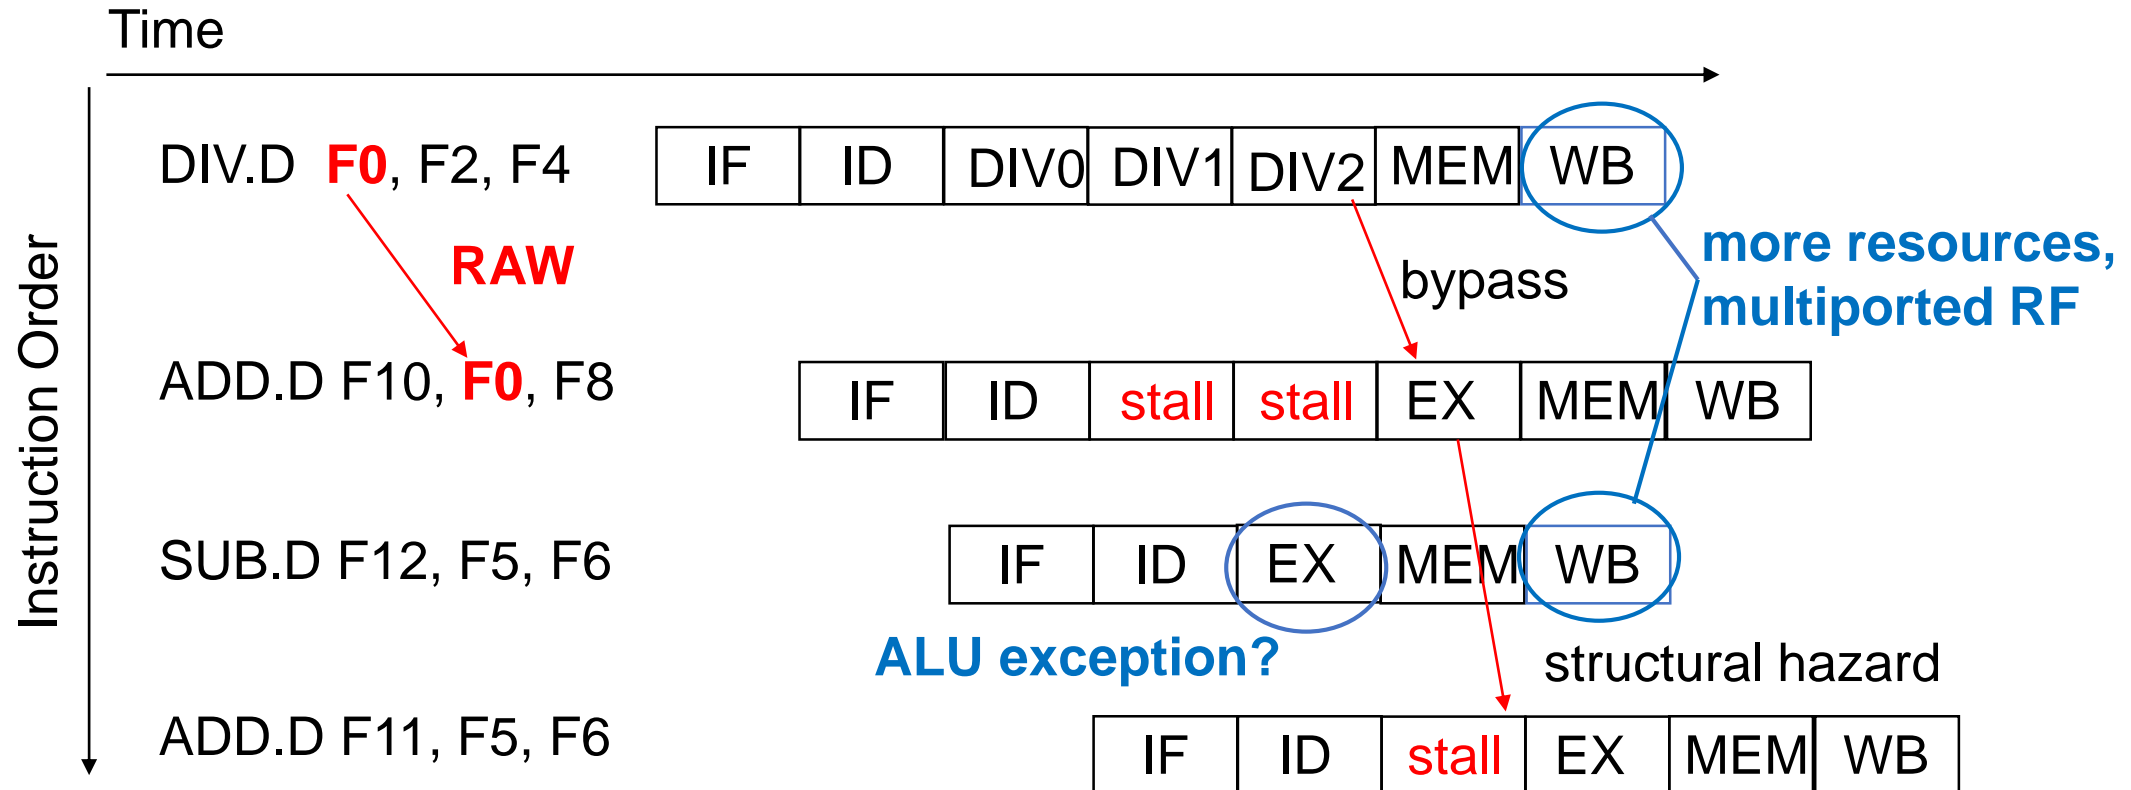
Time

Instruction Order

DIV.D F0, F2, F4

| IF | ID | DIV0 | DIV1 | DIV2 | MEM | WB |
|---|---|---|---|---|---|---|

RAW

bypass

more resources, multiported RF

ADD.D F10, F0, F8

| IF | ID | stall | stall | EX | MEM | WB |
|---|---|---|---|---|---|---|

SUB.D F12, F5, F6

| IF | ID | EX | MEM | WB |
|---|---|---|---|---|

ALU exception?

structural hazard

ADD.D F11, F5, F6

| IF | ID | stall | EX | MEM | WB |
|---|---|---|---|---|---|